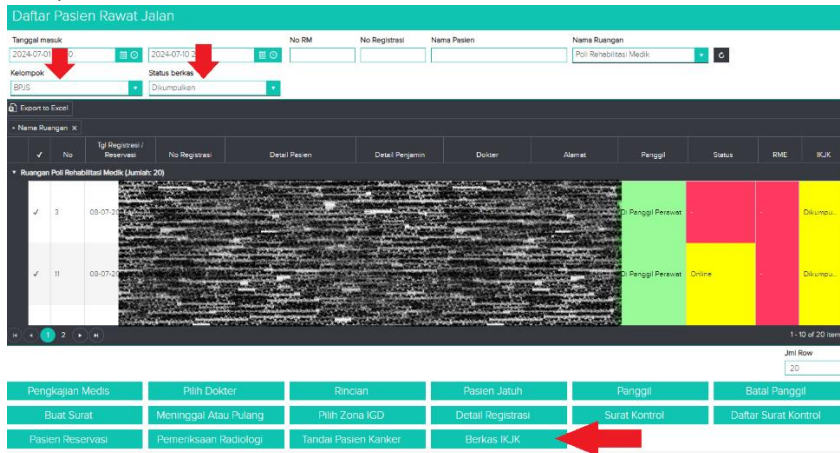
Daftar Pasien Rawat Jalan

Tanggal masuk
2024-07-01 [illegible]0
2024-07-10 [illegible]
No RM
No Registrasi
Nama Pasien
Nama Ruangan
Poli Rehabilitasi Medik
Kelompok
BPJS
Status berkas
Dikumpulkan

Export to Excel

Nama Ruangan ×

| ✓ | No | Tgl Registrasi / Reservasi | No Registrasi | Detail Pasien | Detail Penjamin | Dokter | Alamat | Panggil | Status | RME | IKJK |
|---|---|---|---|---|---|---|---|---|---|---|---|
| Ruangan Poli Rehabilitasi Medik (Jumlah: 20) | | | | | | | | | | | |
| ✓ | 3 | 08-07-20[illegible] | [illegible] | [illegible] | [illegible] | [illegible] | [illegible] | Di Panggil Perawat | - | - | Dikumpu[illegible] |
| ✓ | 11 | 08-07-20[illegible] | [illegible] | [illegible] | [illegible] | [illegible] | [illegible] | Di Panggil Perawat | Online | - | Dikumpu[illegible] |

1 2
1 - 10 of 20 item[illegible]
Jml Row
20

Pengkajian Medis
Pilih Dokter
Rincian
Pasien Jatuh
Panggil
Batal Panggil
Buat Surat
Meninggal Atau Pulang
Pilih Zona IGD
Detail Registrasi
Surat Kontrol
Daftar Surat Kontrol
Pasien Reservasi
Pemeriksaan Radiologi
Tandai Pasien Kanker
Berkas IKJK